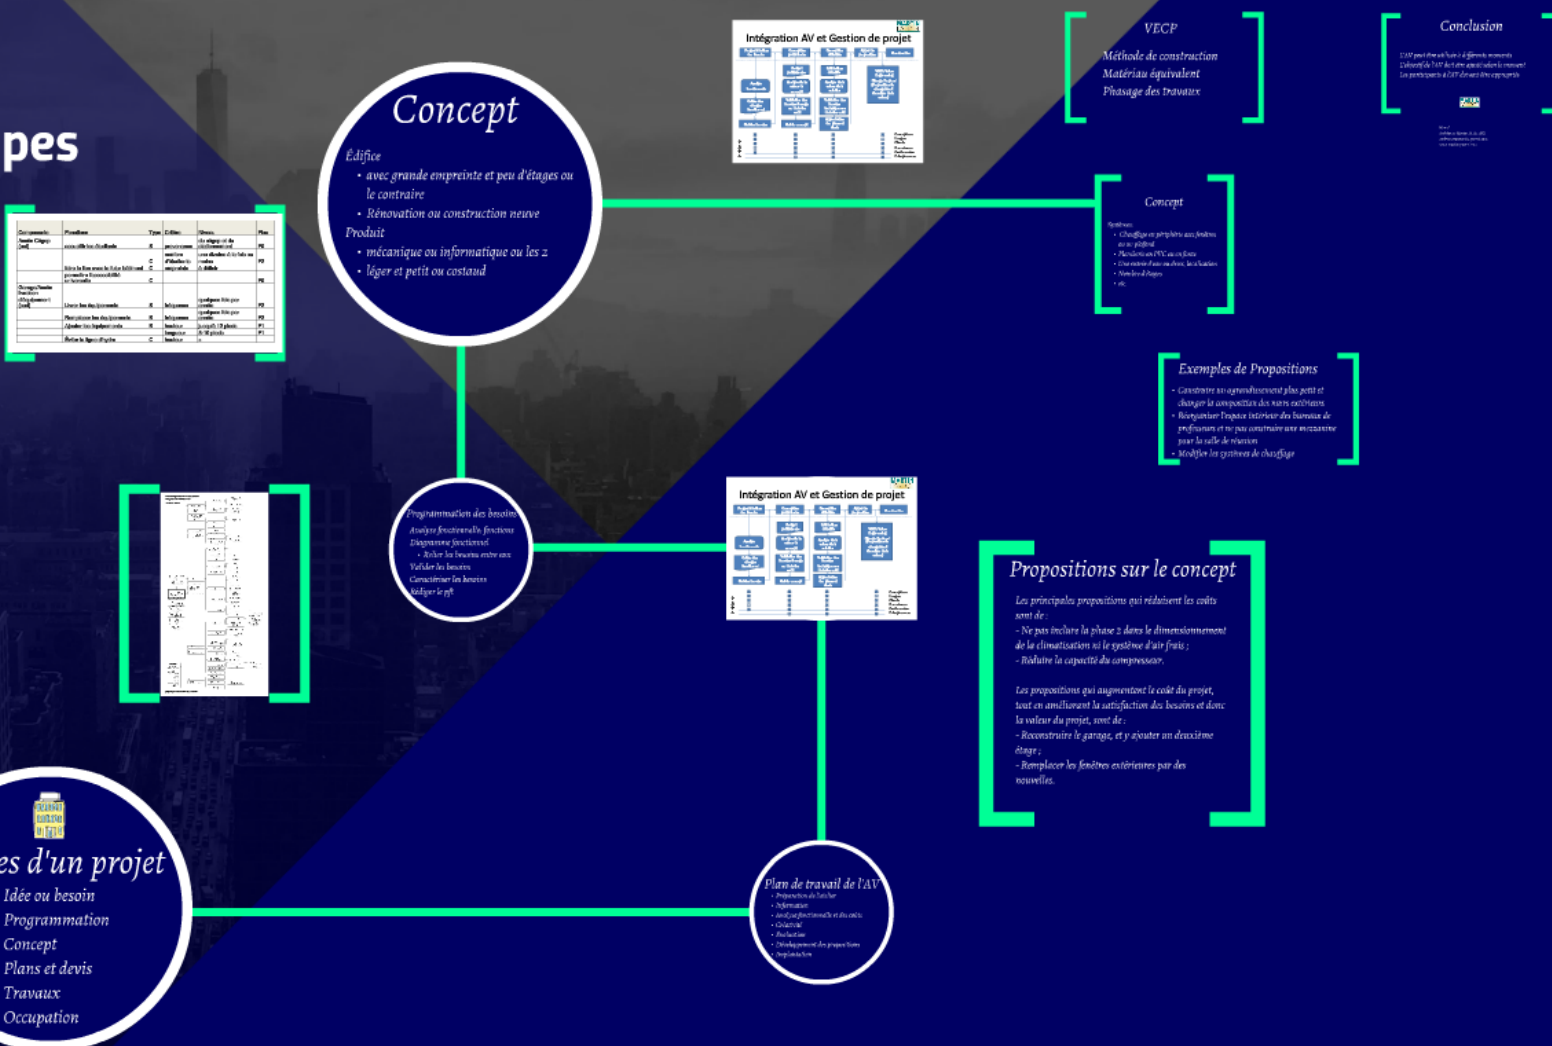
pes

Concept

Édifice
• avec grande empreinte et peu d'étages ou le contraire
• Rénovation ou construction neuve
Produit
• mécanique ou informatique ou les 2
• léger et petit ou costaud

Intégration AV et Gestion de projet

VECP
Méthode de construction
Matériau équivalent
Phasage des travaux

Conclusion
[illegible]

Concept
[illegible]

Exemples de Propositions
- Construire un agrandissement plus petit et changer la composition des murs extérieurs
- Réorganiser l'espace intérieur des bureaux de professeurs et ne pas construire une mezzanine pour la salle de réunion
- Modifier les systèmes de chauffage

Programmation des besoins
Analyse fonctionnelle, fonctions
Diagramme fonctionnel
• Relier les besoins entre eux
Valider les besoins
Caractériser les besoins
Rédiger le pft

Intégration AV et Gestion de projet

Propositions sur le concept
Les principales propositions qui réduisent les coûts sont de :
- Ne pas inclure la phase 2 dans le dimensionnement de la climatisation ni le système d'air frais ;
- Réduire la capacité du compresseur.

Les propositions qui augmentent le coût du projet, tout en améliorant la satisfaction des besoins et donc la valeur du projet, sont de :
- Reconstruire le garage, et y ajouter un deuxième étage ;
- Remplacer les fenêtres extérieures par des nouvelles.

es d'un projet
Idée ou besoin
Programmation
Concept
Plans et devis
Travaux
Occupation

Plan de travail de l'AV
• Préparation de l'atelier
• Information
• Analyse fonctionnelle et des coûts
• Créativité
• Évaluation
• Développement des propositions
• Implantation